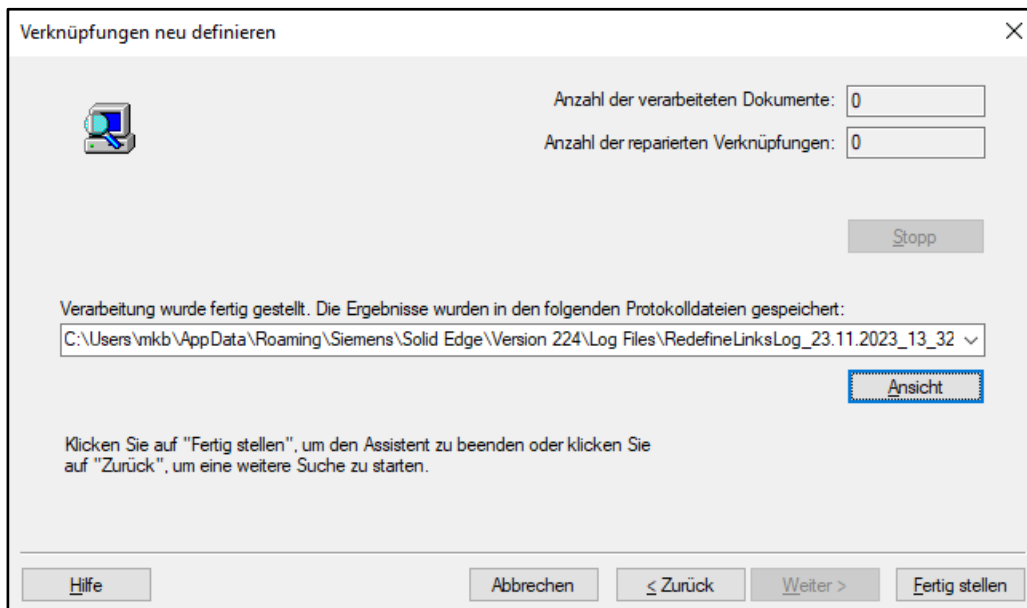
Verknüpfungen neu definieren

×

Anzahl der verarbeiteten Dokumente: 0

Anzahl der reparierten Verknüpfungen: 0

Stopp

Verarbeitung wurde fertig gestellt. Die Ergebnisse wurden in den folgenden Protokolldateien gespeichert:

C:\Users\mkb\AppData\Roaming\Siemens\Solid Edge\Version 224\Log Files\RedefineLinksLog_23.11.2023_13_32

Ansicht

Klicken Sie auf "Fertig stellen", um den Assistent zu beenden oder klicken Sie auf "Zurück", um eine weitere Suche zu starten.

Hilfe

Abbrechen

< Zurück

Weiter >

Fertig stellen